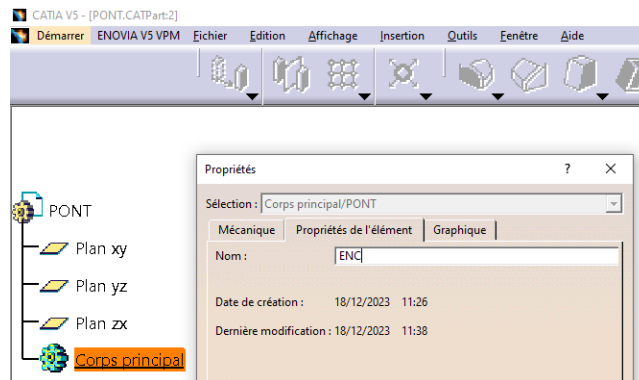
CATIA V5 - [PONT.CATPart:2]
Démarrer ENOVIA V5 VPM Fichier Edition Affichage Insertion Outils Fenêtre Aide

PONT
Plan xy
Plan yz
Plan zx
Corps principal

Propriétés ? ×
Sélection : Corps principal/PONT
Mécanique Propriétés de l'élément Graphique
Nom : ENC
Date de création : 18/12/2023 11:26
Dernière modification : 18/12/2023 11:38